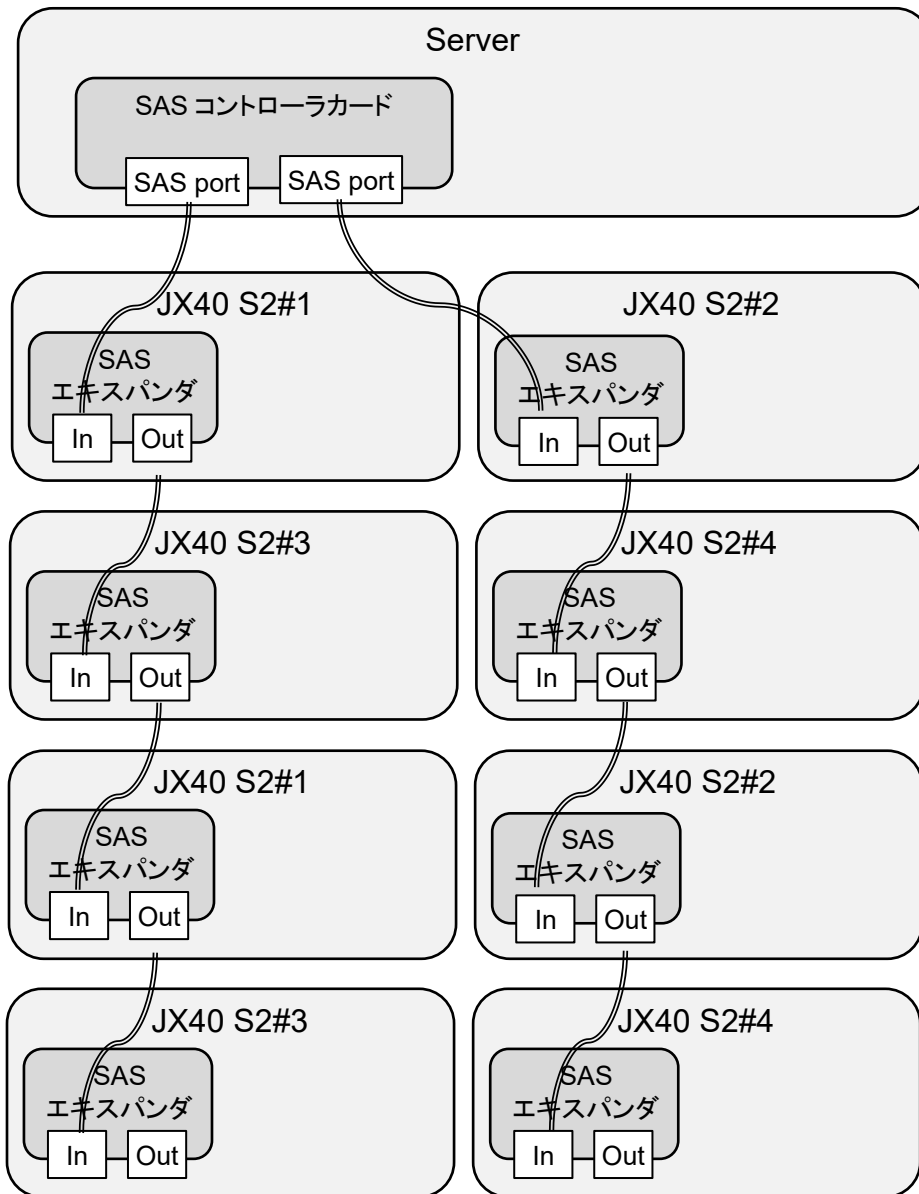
Server

SAS コントローラカード

SAS port

SAS port

JX40 S2#1

SAS
エキスパンダ

In

Out

JX40 S2#2

SAS
エキスパンダ

In

Out

JX40 S2#3

SAS
エキスパンダ

In

Out

JX40 S2#4

SAS
エキスパンダ

In

Out

JX40 S2#1

SAS
エキスパンダ

In

Out

JX40 S2#2

SAS
エキスパンダ

In

Out

JX40 S2#3

SAS
エキスパンダ

In

Out

JX40 S2#4

SAS
エキスパンダ

In

Out